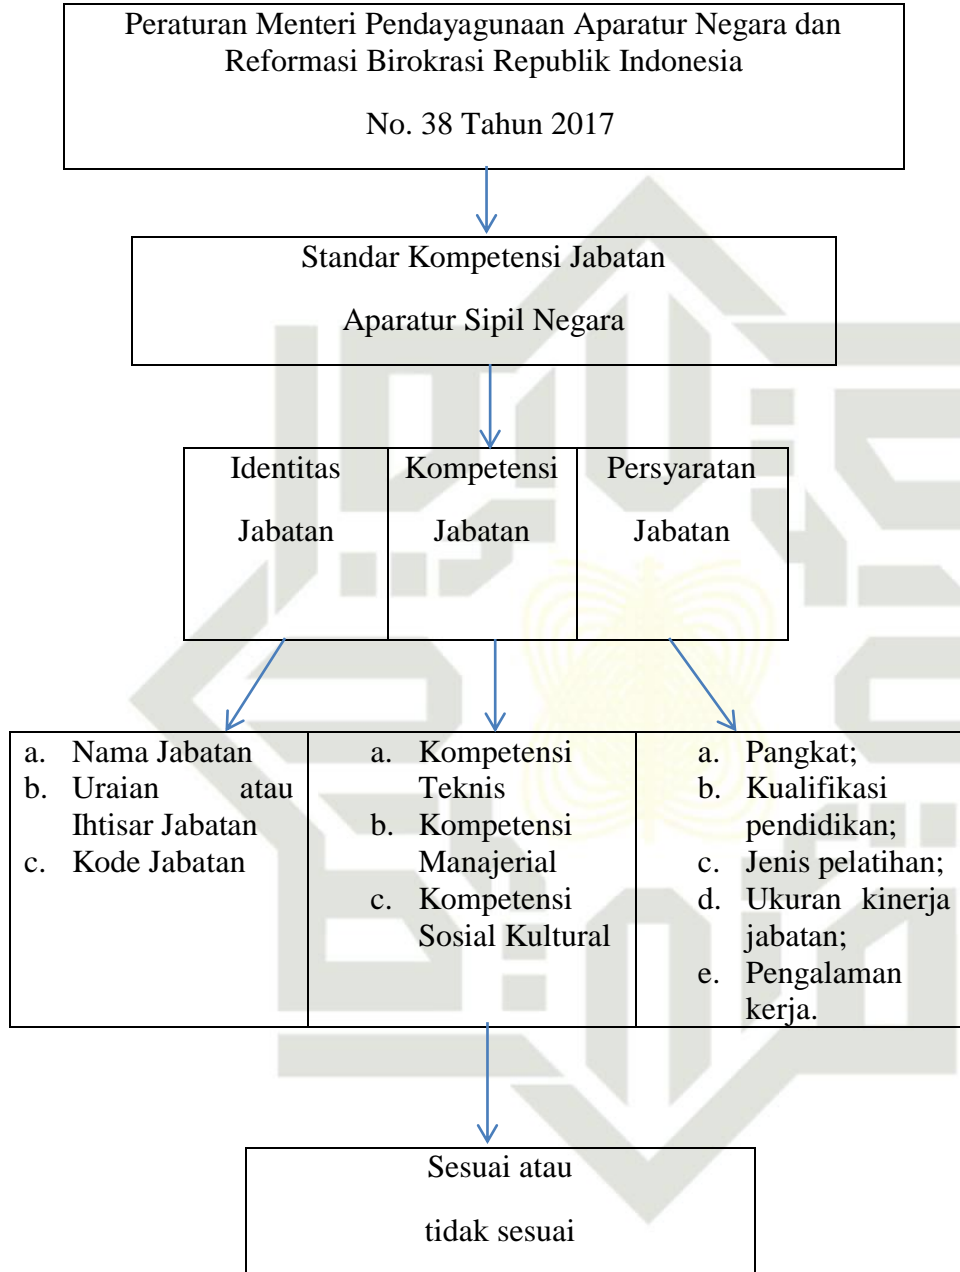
Peraturan Menteri Pendayagunaan Aparatur Negara dan Reformasi Birokrasi Republik Indonesia

No. 38 Tahun 2017

Standar Kompetensi Jabatan

Aparatur Sipil Negara

Identitas

Jabatan

Kompetensi

Jabatan

Persyaratan

Jabatan

a. Nama Jabatan
b. Uraian atau Ihtisar Jabatan
c. Kode Jabatan

a. Kompetensi Teknis
b. Kompetensi Manajerial
c. Kompetensi Sosial Kultural

a. Pangkat;
b. Kualifikasi pendidikan;
c. Jenis pelatihan;
d. Ukuran kinerja jabatan;
e. Pengalaman kerja.

Sesuai atau

tidak sesuai